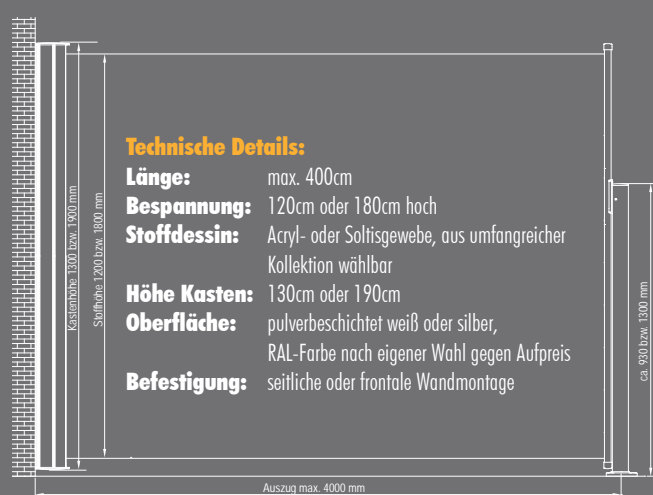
Technische Details:

| | |
|---|---|
| Länge: | max. 400cm |
| Bespannung: | 120cm oder 180cm hoch |
| Stoffdessin: | Acryl- oder Soltisgewebe, aus umfangreicher Kollektion wählbar |
| Höhe Kasten: | 130cm oder 190cm |
| Oberfläche: | pulverbeschichtet weiß oder silber, RAL-Farbe nach eigener Wahl gegen Aufpreis |
| Befestigung: | seitliche oder frontale Wandmontage |

Kastenhöhe 1300 bzw. 1900 mm

Stoffhöhe 1200 bzw. 1800 mm

ca. 930 bzw. 1300 mm

Auszug max. 4000 mm